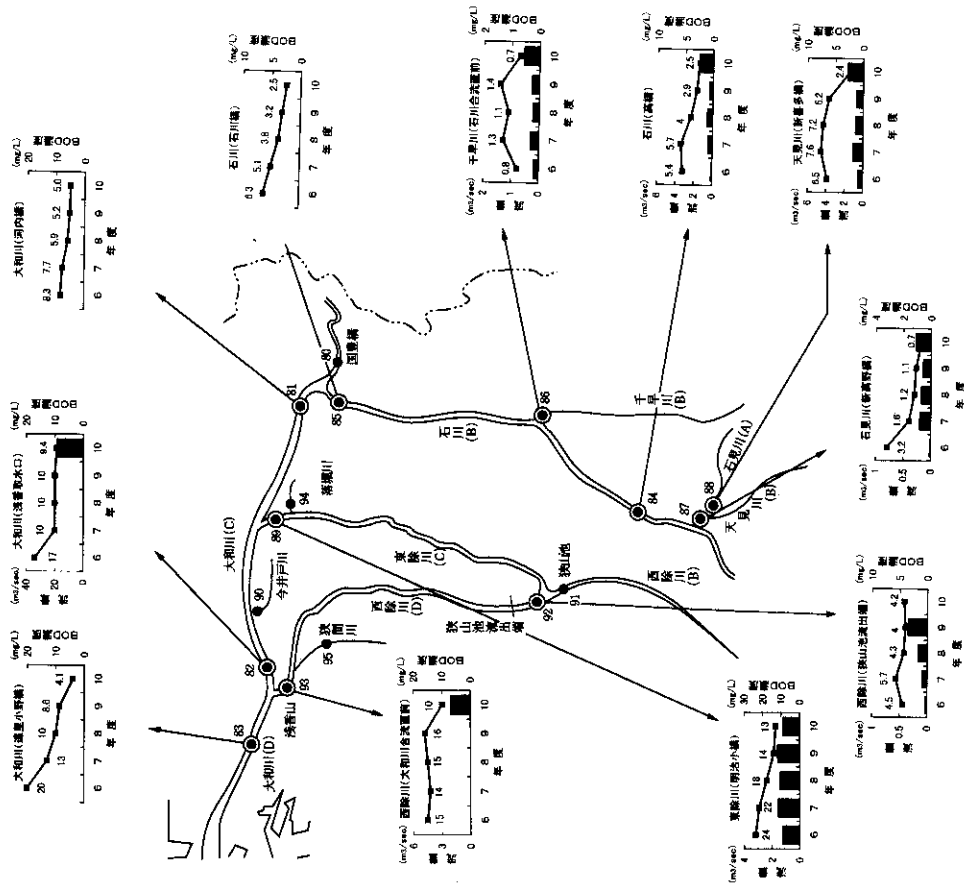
大和川(河内橋)
(mg/L) 20 10 0
BOD 年平均
8.3 7.7 5.9 5.2 5.0
6 7 8 9 10
年度

石川(石川橋)
(mg/L) 10 5 0
BOD 年平均
8.3 5.1 3.8 3.2 2.5
6 7 8 9 10
年度

千早川(石川合流直前)
(m3/sec) 2 1 0
流量
(mg/L) 2 1 0
BOD 年平均
0.8 1.3 1.1 1.4 0.7
6 7 8 9 10
年度

石川(高橋)
(m3/sec) 6 4 2 0
流量
(mg/L) 10 5 0
BOD 年平均
5.4 5.7 4 2.9 2.5
6 7 8 9 10
年度

天見川(新喜多橋)
(m3/sec) 6 4 2 0
流量
(mg/L) 16 8 0
BOD 年平均
6.5 7.6 7.2 6.2 2.4
6 7 8 9 10
年度

大和川(浅香取水口)
(m3/sec) 40 20 0
流量
(mg/L) 20 10 0
BOD 年平均
17 10 10 10 9.4
6 7 8 9 10
年度

石見川(新高野橋)
(m3/sec) 1 0.5 0
流量
(mg/L) 4 2 0
BOD 年平均
3.2 1.6 1.2 1.1 0.7
6 7 8 9 10
年度

大和川(遠里小野橋)
(mg/L) 20 10 0
BOD 年平均
20 13 10 8.6 4.1
6 7 8 9 10
年度

西除川(大和川合流直前)
(m3/sec) 3 2 1 0
流量
(mg/L) 20 10 0
BOD 年平均
15 14 15 16 10
6 7 8 9 10
年度

東除川(明治小橋)
(m3/sec) 4 2 0
流量
(mg/L) 30 20 10 0
BOD 年平均
24 22 18 14 13
6 7 8 9 10
年度

西除川(狭山池流出端)
(m3/sec) 1 0.5 0
流量
(mg/L) 10 5 0
BOD 年平均
4.5 5.7 4.3 4 4.2
6 7 8 9 10
年度

80 国豊橋 81 85 石川(B) 86 千早川(B) 84 87 88 石見川(A) 天見川(B) 大和川(C) 94 落堀川 89 90 今井戸川 東除川(C) 狭山池 西除川(D) 西除川(B) 狭山池流出端 92 91 82 93 95 狭間川 浅香山 83 大和川(D)